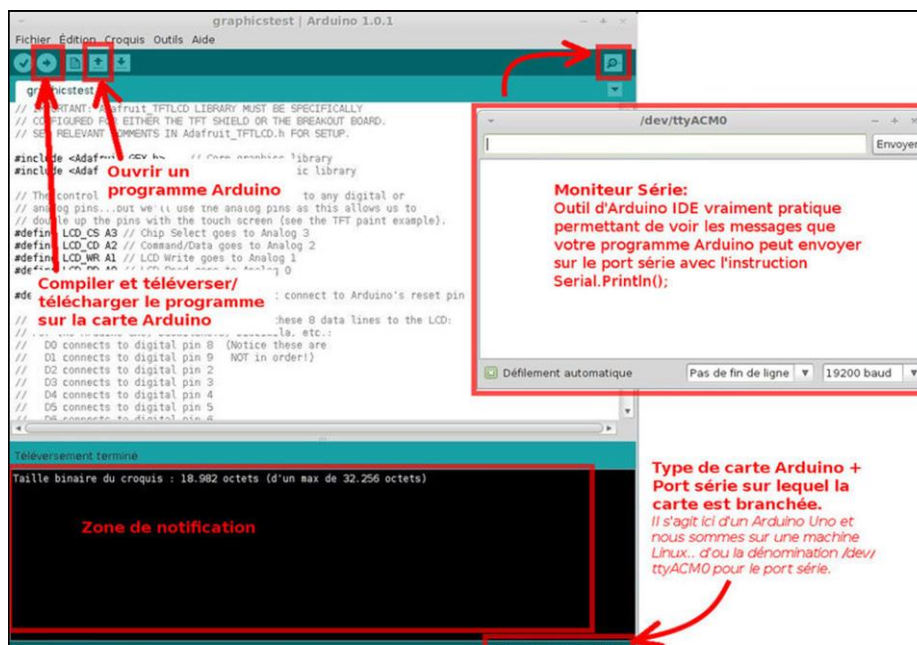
graphicstest | Arduino 1.0.1

Fichier Édition Croquis Outils Aide

graphicstest

// IMPORTANT: Adafruit_TFTLCD LIBRARY MUST BE SPECIFICALLY
// CONFIGURED FOR EITHER THE TFT SHIELD OR THE BREAKOUT BOARD.
// SEE RELEVANT COMMENTS IN Adafruit_TFTLCD.h FOR SETUP.

#include <Adafruit_GFX.h> // Core graphics library
#include <Adaf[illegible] ic library

// The control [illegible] to any digital or
// analog pins...but we'll use the analog pins as this allows us to
// double up the pins with the touch screen (see the TFT paint example).
#define LCD_CS A3 // Chip Select goes to Analog 3
#define LCD_CD A2 // Command/Data goes to Analog 2
#define LCD_WR A1 // LCD Write goes to Analog 1
#define LCD_RD A0 // LCD Read goes to Analog 0

#de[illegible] connect to Arduino's reset pin

// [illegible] these 8 data lines to the LCD:
// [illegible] la, etc.:
// D0 connects to digital pin 8 (Notice these are
// D1 connects to digital pin 9 NOT in order!)
// D2 connects to digital pin 2
// D3 connects to digital pin 3
// D4 connects to digital pin 4
// D5 connects to digital pin 5
// D6 connects to digital pin 6

Ouvrir un programme Arduino

Compiler et téléverser/ télécharger le programme sur la carte Arduino

/dev/ttyACM0

Envoyer

Moniteur Série:
Outil d'Arduino IDE vraiment pratique permettant de voir les messages que votre programme Arduino peut envoyer sur le port série avec l'instruction Serial.Println();

Défilement automatique

Pas de fin de ligne

19200 baud

Téléversement terminé

Taille binaire du croquis : 18.982 octets (d'un max de 32.256 octets)

Zone de notification

Type de carte Arduino + Port série sur lequel la carte est branchée.
Il s'agit ici d'un Arduino Uno et nous sommes sur une machine Linux.. d'ou la dénomination /dev/ttyACM0 pour le port série.